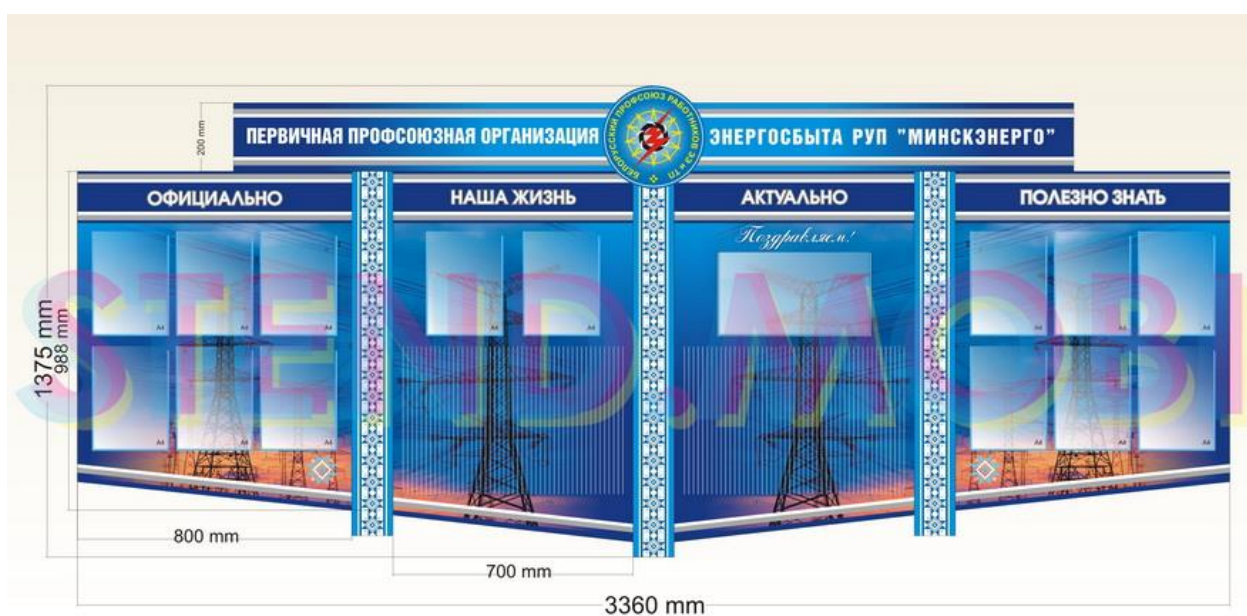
200 mm

ПЕРВИЧНАЯ ПРОФСОЮЗНАЯ ОРГАНИЗАЦИЯ

БЕЛОРУССКИЙ ПРОФСОЮЗ РАБОТНИКОВ ЭЭ и ТП

ЭНЕРГОСБЫТА РУП "МИНСКЭНЕРГО"

ОФИЦИАЛЬНО

НАША ЖИЗНЬ

АКТУАЛЬНО

ПОЛЕЗНО ЗНАТЬ

Поздравляем!

A4 A4 A4 A4 A4 A4

A4 A4

A4 A4 A4 A4 A4 A4

1375 mm

988 mm

STEND.MOBI

800 mm

700 mm

3360 mm